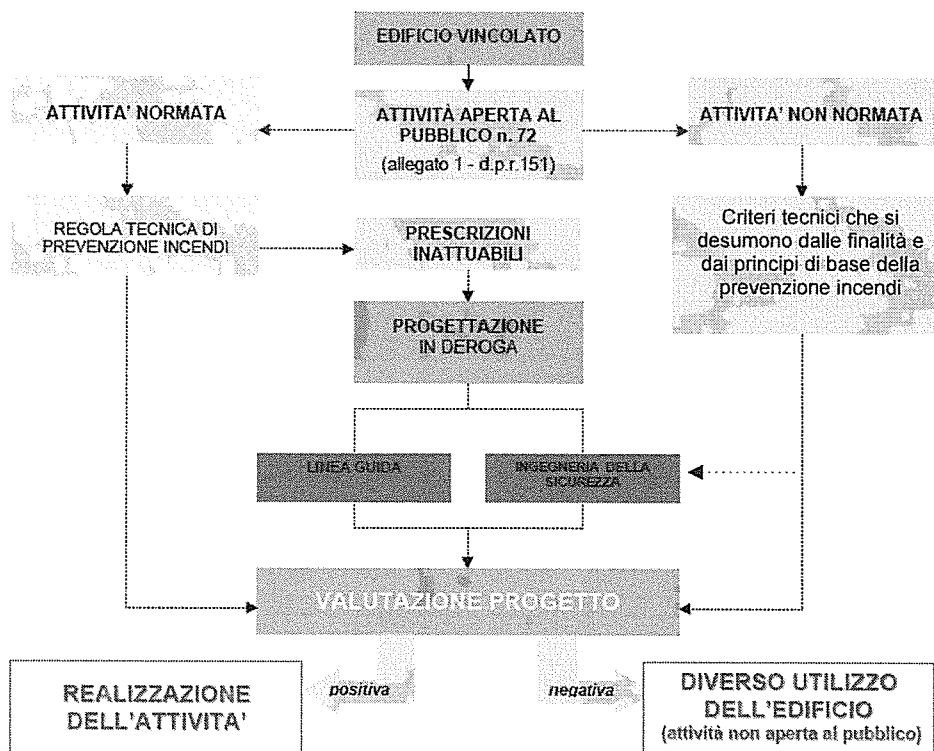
EDIFICIO VINCOLATO

ATTIVITA' NORMATA

ATTIVITÀ APERTA AL PUBBLICO n. 72
(allegato 1 - d.p.r.151)

ATTIVITA' NON NORMATA

REGOLA TECNICA DI PREVENZIONE INCENDI

PRESCRIZIONI INATTUABILI

Criteri tecnici che si desumono dalle finalità e dai principi di base della prevenzione incendi

PROGETTAZIONE IN DEROGA

LINEA GUIDA

INGEGNERIA DELLA SICUREZZA

VALUTAZIONE PROGETTO

REALIZZAZIONE DELL'ATTIVITA'

positiva

negativa

DIVERSO UTILIZZO DELL'EDIFICIO
(attività non aperta al pubblico)